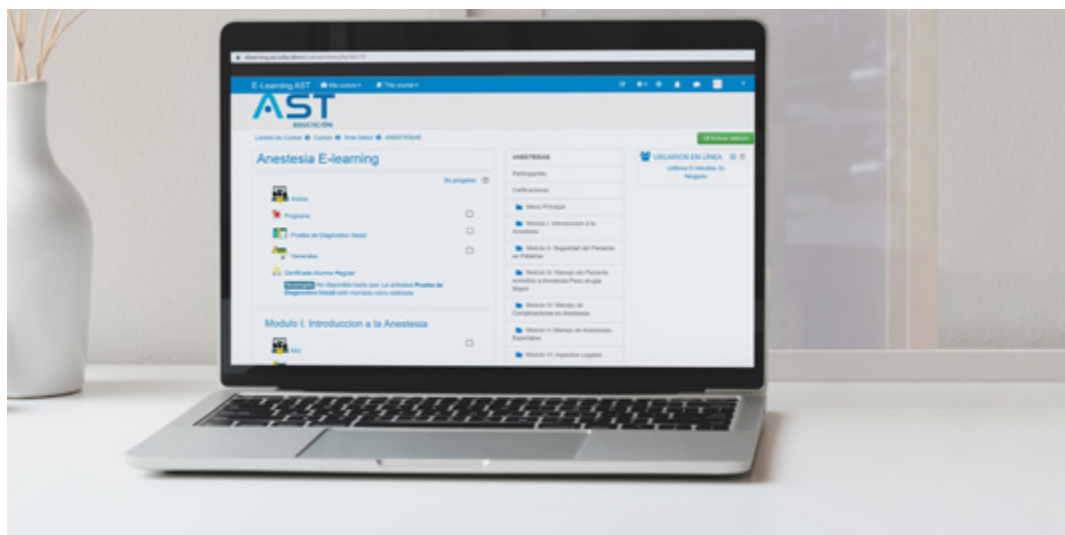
E-Learning AST Mis cursos This course

AST
EDUCACIÓN

Listado de Cursos Cursos Área Salud ANESTESIA

Activar edición

Anestesia E-learning

Su progreso

Inicio

Programa

Prueba de Diagnostico Inicial

Generales

Certificado Alumno Regular

Restringido No disponible hasta que: La actividad Prueba de Diagnostico Inicial esté marcada como realizada

Modulo I: Introduccion a la Anestesia

Inicio

ANESTESIA

Participantes

Calificaciones

Menú Principal

Modulo I: Introduccion a la Anestesia

Modulo II: Seguridad del Paciente en Pabellon

Modulo III: Manejo del Paciente sometido a Anestesia Para cirugía Mayor

Modulo IV: Manejo de Complicaciones en Anestesia

Modulo V: Manejo de Anestesias Especiales

Modulo VI: Aspectos Legales

USUARIOS EN LÍNEA

(últimos 5 minutos: 0)

Ninguno